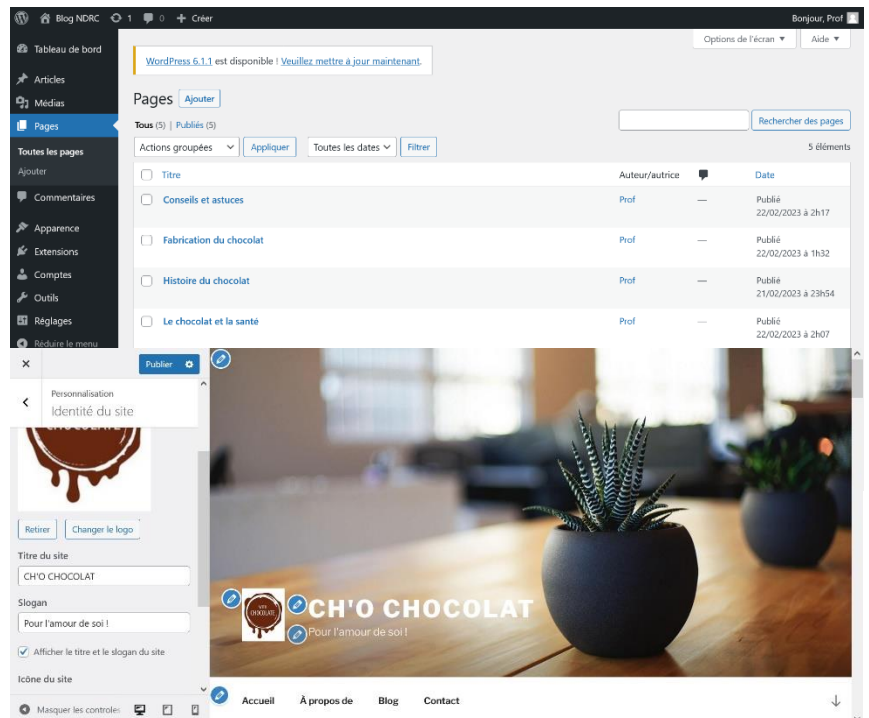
Blog NDRC 1 0 Créer
Bonjour, Prof

Tableau de bord
Articles
Médias
Pages
Toutes les pages
Ajouter
Commentaires
Apparence
Extensions
Comptes
Outils
Réglages
Réduire le menu

Options de l'écran ▾
Aide ▾

WordPress 6.1.1 est disponible ! Veuillez mettre à jour maintenant.

Pages Ajouter

Tous (5) | Publiés (5)

Rechercher des pages

Actions groupées Appliquer Toutes les dates Filtrer
5 éléments

| Titre | Auteur/autrice | | Date |
|---|---|---|---|
| Conseils et astuces | Prof | — | Publié 22/02/2023 à 2h17 |
| Fabrication du chocolat | Prof | — | Publié 22/02/2023 à 1h32 |
| Histoire du chocolat | Prof | — | Publié 21/02/2023 à 23h54 |
| Le chocolat et la santé | Prof | — | Publié 22/02/2023 à 2h07 |

×
Publier

Personnalisation
Identité du site

CHOCOLAT

Retirer Changer le logo

Titre du site
CH'O CHOCOLAT

Slogan
Pour l'amour de soi !

Afficher le titre et le slogan du site

Icône du site

Masquer les contrôles

CHOCOLAT
CH'O CHOCOLAT
Pour l'amour de soi !

Accueil À propos de Blog Contact